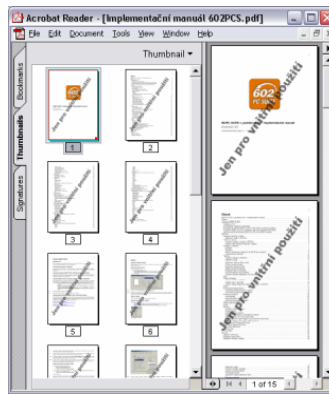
Acrobat Reader - [Implementační manuál 602PCS.pdf]

File Edit Document Tools View Window Help

Bookmarks

Thumbnails

Signatures

Thumbnail ▾

1

2

3

4

5

6

602 PC SUITE

Jen pro vnitřní použití

Jen pro vnitřní použití

1 of 15